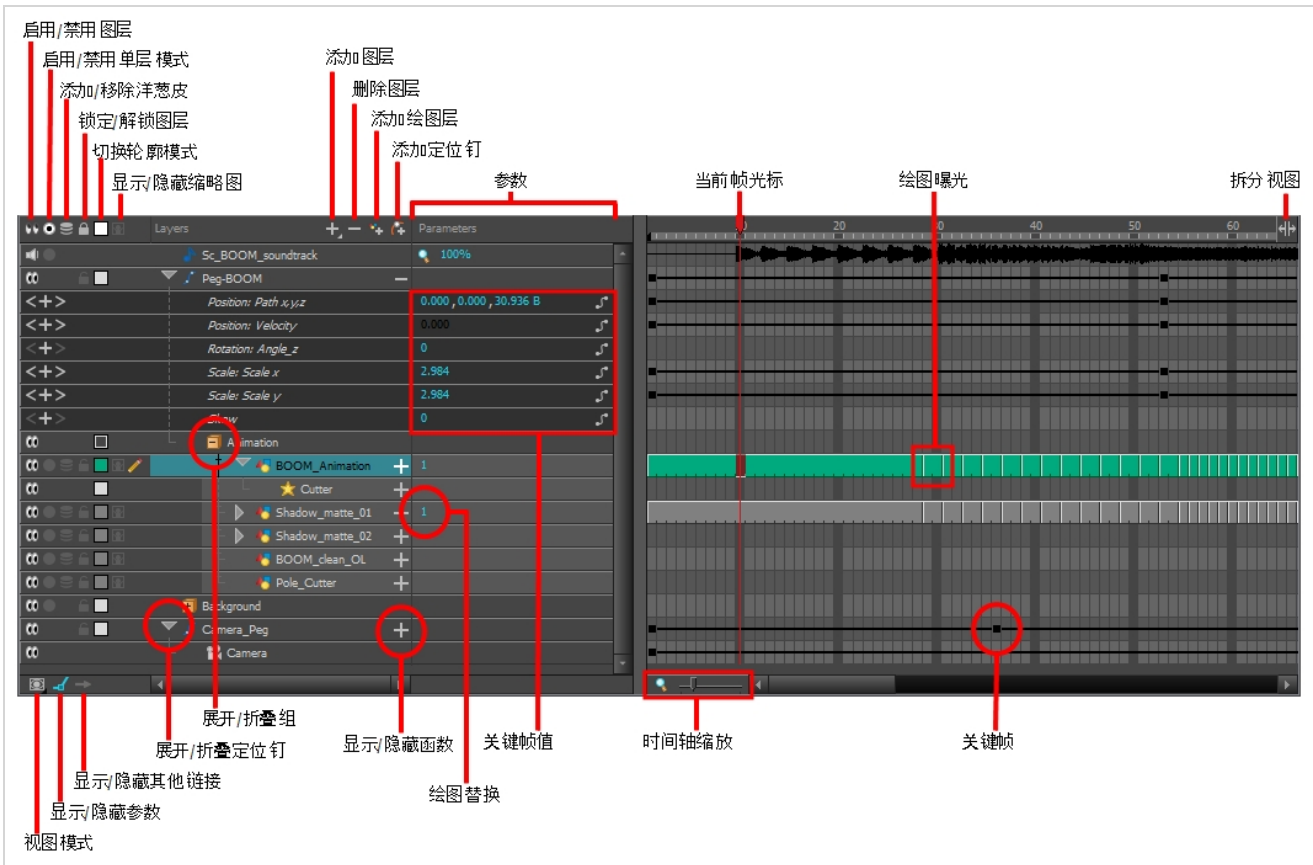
启用/禁用 图层
启用/禁用 单层 模式
添加/移除洋葱皮
锁定/解锁图层
切换轮廓模式
显示/隐藏缩略图

添加图层
删除图层
添加绘图层
添加定位钉

参数

当前帧光标

绘图曝光

拆分 视图

Layers

Parameters

10 20 30 40 50 60

Sc_BOOM_soundtrack
100%
Peg-BOOM
Position: Path x,y,z
0.000 , 0.000 , 30.936 B
Position: Velocity
0.000
Rotation: Angle_z
0
Scale: Scale x
2.984
Scale: Scale y
2.984
Skew
0
Animation
BOOM_Animation
1
Cutter
Shadow_matte_01
1
Shadow_matte_02
BOOM_clean_OL
Pole_Cutter
Background
Camera_Peg
Camera

展开/折叠组
展开/折叠定位钉
显示/隐藏函数
关键帧值
时间轴缩放
关键帧
绘图替换
显示/隐藏其他链接
显示/隐藏参数
视图模式